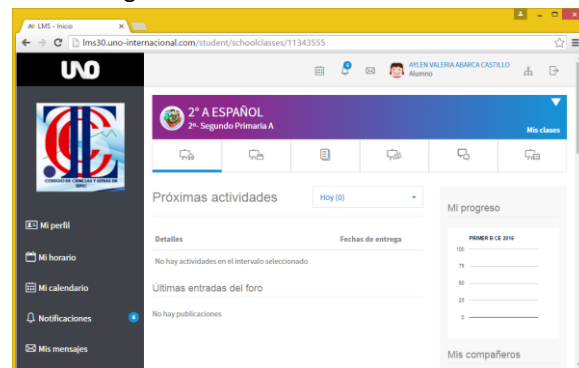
LMS - Inicio

lms30.uno-internacional.com/student/schoolclasses/11343555

UNO

AYLEN VALERIA ABARCA CASTILLO
Alumno

COLEGIO DE CIENCIAS Y LETRAS DE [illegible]

2° A ESPAÑOL
2°- Segundo Primaria A

Mis clases

Mi perfil

Mi horario

Mi calendario

Notificaciones

Mis mensajes

Próximas actividades

Hoy (0)

Detalles

Fechas de entrega

No hay actividades en el intervalo seleccionado

Últimas entradas del foro

No hay publicaciones

Mi progreso

PRIMER B CE 2016

100
75
50
25
0

Mis compañeros